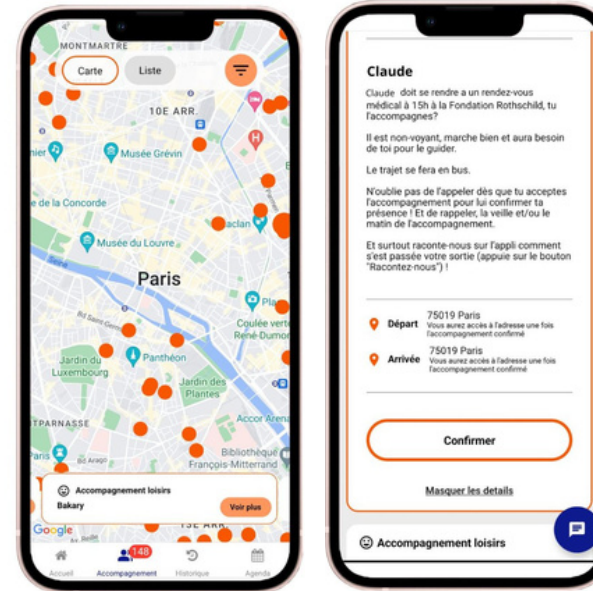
MONTMARTRE

Carte

Liste

10E ARR.

Musée Grévin

de la Concorde

Musée du Louvre

Paris

Panthéon

Jardin du Luxembourg

Jardin des Plantes

Coulée verte René-Dumont

Accor Arena

RTPARNASSE

Bibliothèque François-Mitterrand

Accompagnement loisirs

Bakary

Voir plus

Google

Accueil

148

Accompagnement

Historique

Agenda

Claude

Claude doit se rendre a un rendez-vous médical à 15h à la Fondation Rothschild, tu l'accompagnes?

Il est non-voyant, marche bien et aura besoin de toi pour le guider.

Le trajet se fera en bus.

N'oublie pas de l'appeler dès que tu acceptes l'accompagnement pour lui confirmer ta présence ! Et de rappeler, la veille et/ou le matin de l'accompagnement.

Et surtout raconte-nous sur l'appli comment s'est passée votre sortie (appuie sur le bouton "Racontez-nous") !

Départ 75019 Paris
Vous aurez accès à l'adresse une fois l'accompagnement confirmé

Arrivée 75019 Paris
Vous aurez accès à l'adresse une fois l'accompagnement confirmé

Confirmer

Masquer les details

Accompagnement loisirs